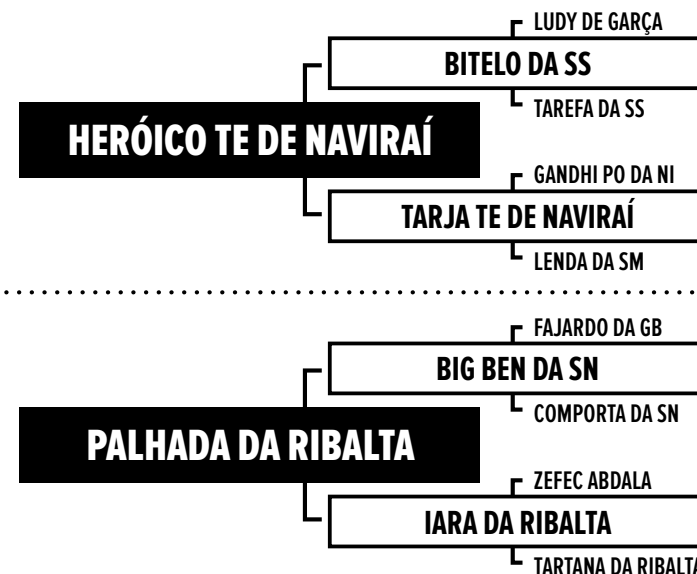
HERÓICO TE DE NAVIRAÍ

BITELO DA SS

LUDY DE GARÇA

TAREFA DA SS

TARJA TE DE NAVIRAÍ

GANDHI PO DA NI

LENDA DA SM

PALHADA DA RIBALTA

BIG BEN DA SN

FAJARDO DA GB

COMPORTA DA SN

IARA DA RIBALTA

ZEFEC ABDALA

TARTANA DA RIBALTA